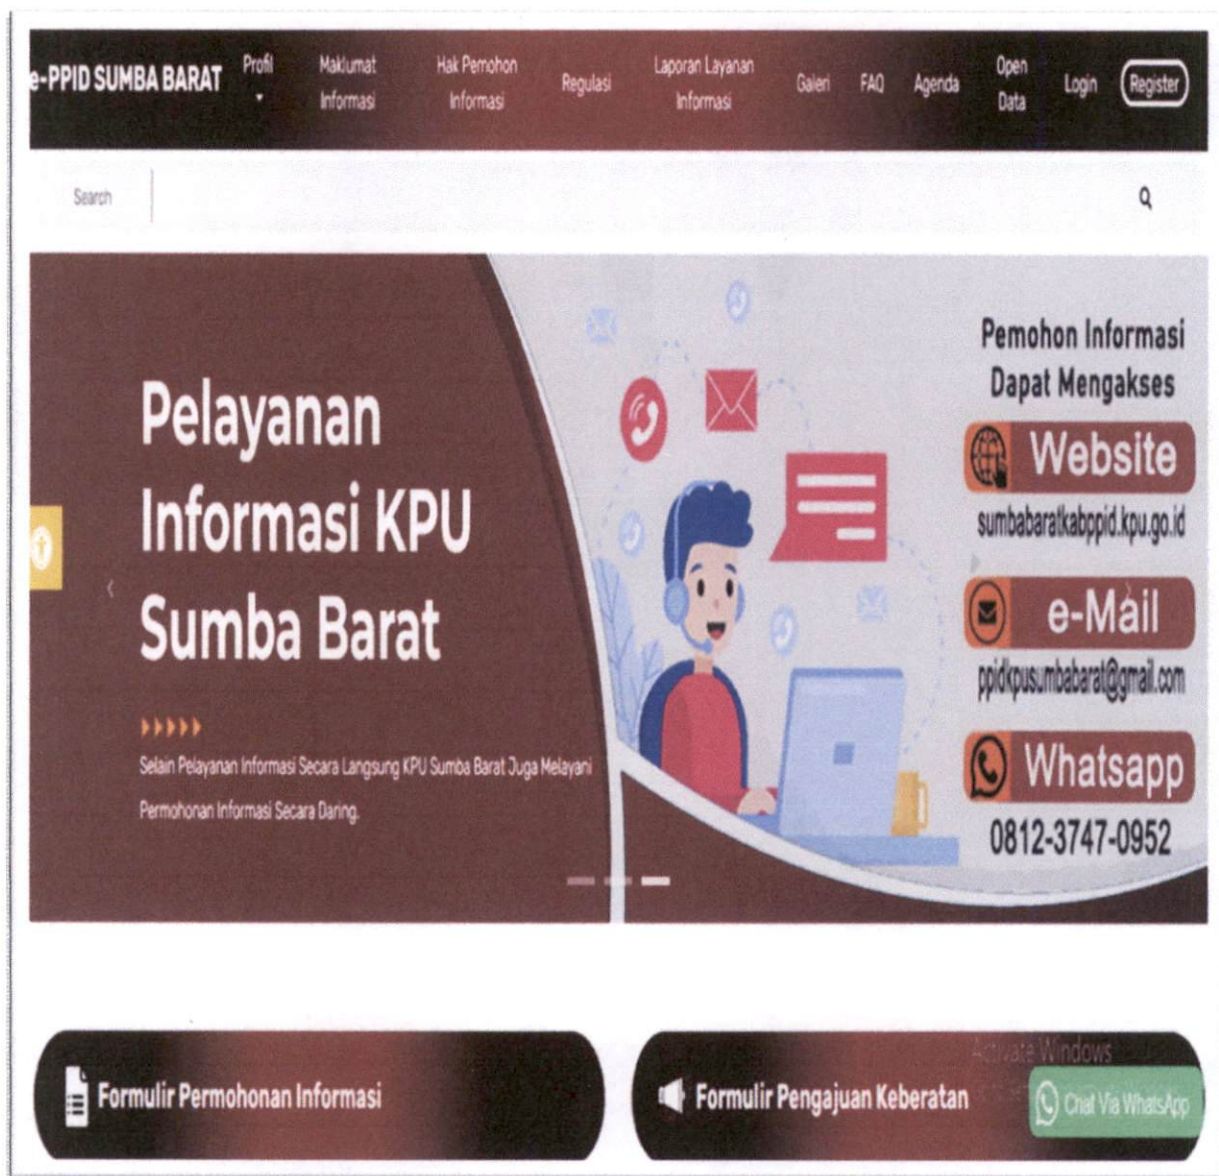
e-PPID SUMBA BARAT Profil Maklumat Informasi Hak Pemohon Informasi Regulasi Laporan Layanan Informasi Galeri FAQ Agenda Open Data Login Register

Search

Pelayanan Informasi KPU Sumba Barat

›››››

Selain Pelayanan Informasi Secara Langsung KPU Sumba Barat Juga Melayani Permohonan Informasi Secara Daring.

Pemohon Informasi Dapat Mengakses

Website
sumbabaratkabppid.kpu.go.id

e-Mail
ppidkpusumbabarat@gmail.com

Whatsapp
0812-3747-0952

Formulir Permohonan Informasi

Formulir Pengajuan Keberatan

Activate Windows

Chat Via WhatsApp